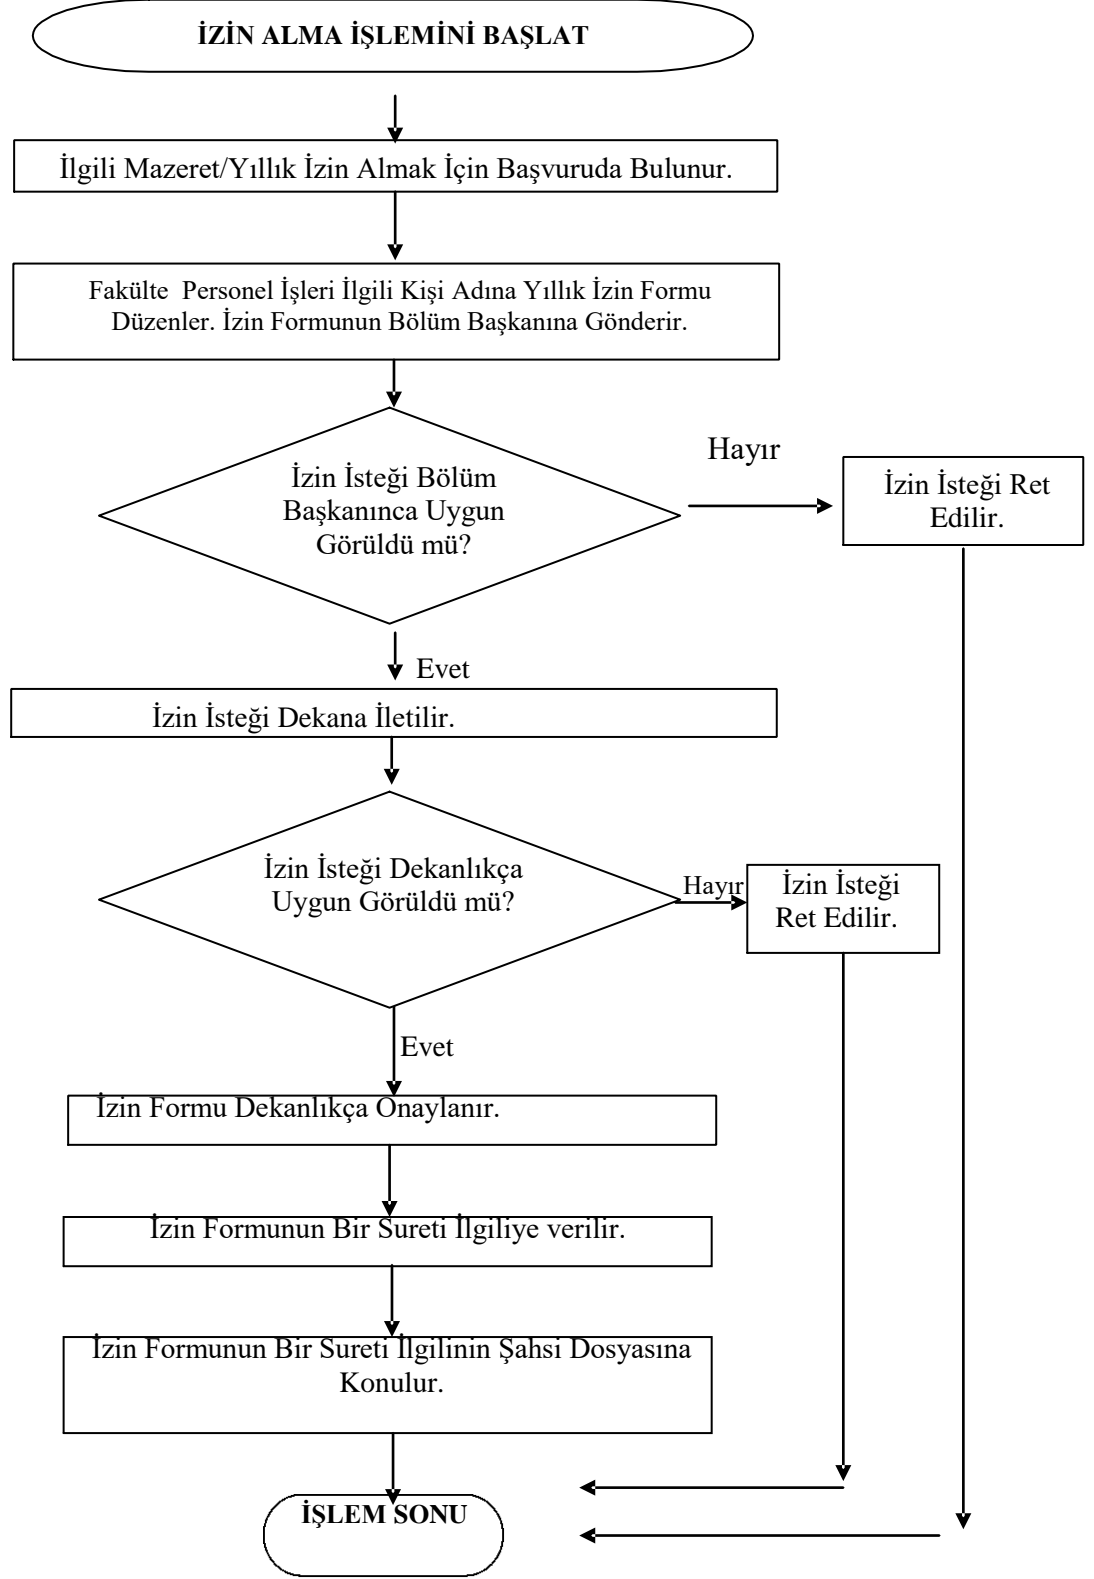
İZİN ALMA İŞLEMİNİ BAŞLAT

İlgili Mazeret/Yıllık İzin Almak İçin Başvuruda Bulunur.

Fakülte Personel İşleri İlgili Kişi Adına Yıllık İzin Formu Düzenler. İzin Formunun Bölüm Başkanına Gönderir.

İzin İsteği Bölüm Başkanınca Uygun Görüldü mü?

Hayır

İzin İsteği Ret Edilir.

Evet

İzin İsteği Dekana İletilir.

İzin İsteği Dekanlıkça Uygun Görüldü mü?

Hayır

İzin İsteği Ret Edilir.

Evet

İzin Formu Dekanlıkça Onaylanır.

İzin Formunun Bir Sureti İlgiliye verilir.

İzin Formunun Bir Sureti İlgilinin Şahsi Dosyasına Konulur.

İŞLEM SONU